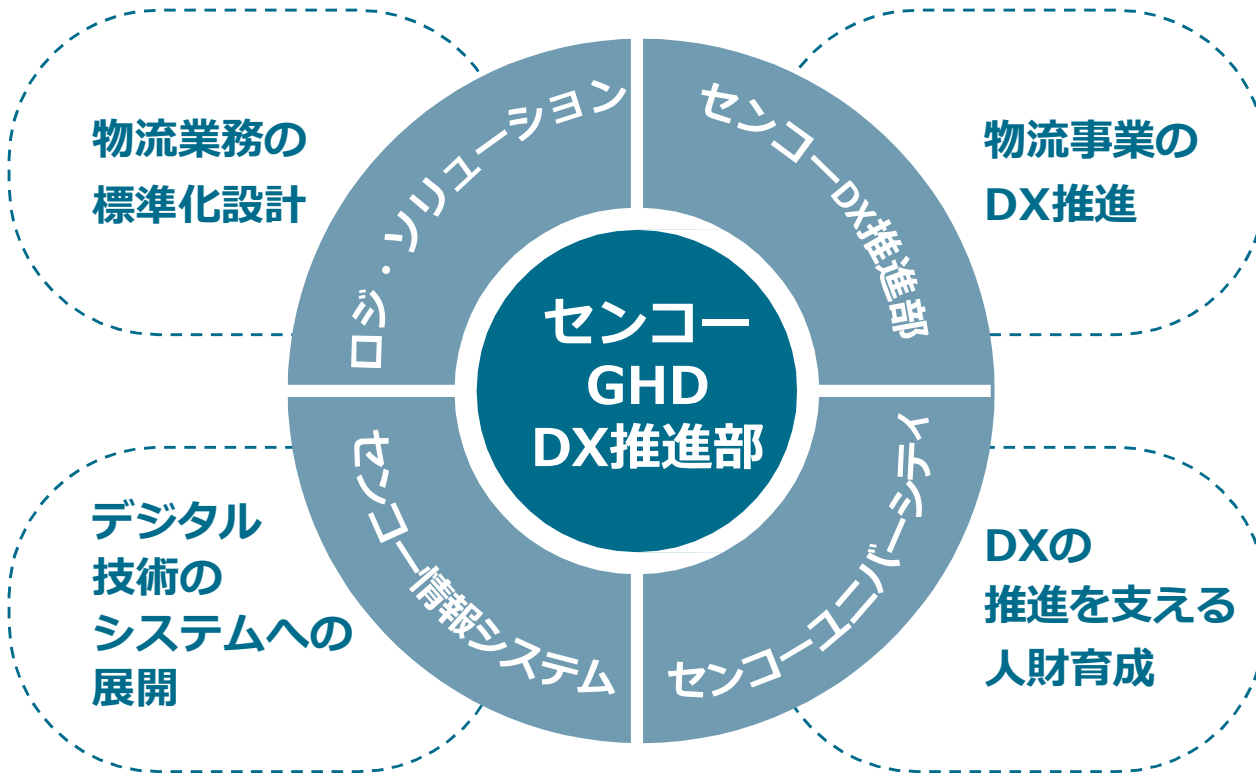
物流業務の
標準化設計

ロジ・ソリューション

センコーDX推進部

物流事業の
DX推進

センコー
GHD
DX推進部

センコー情報システム

センコーユニバーシティ

デジタル
技術の
システムへの
展開

DXの
推進を支える
人財育成